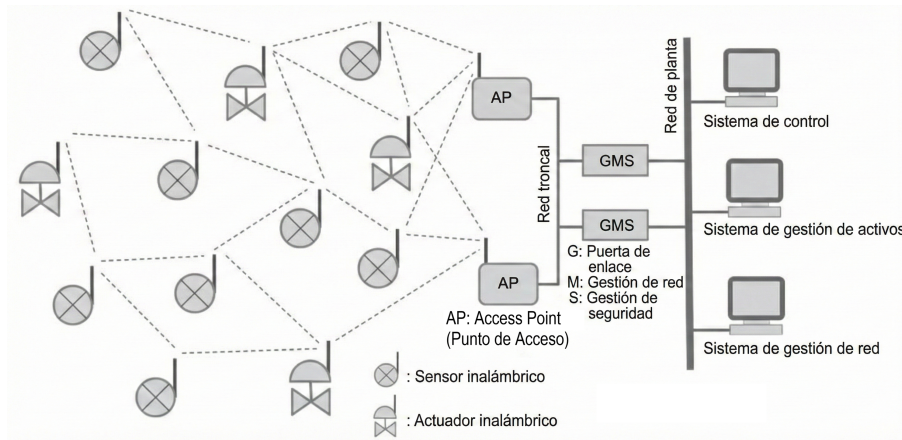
AP

AP

Red troncal

GMS

GMS

Red de planta

Sistema de control

Sistema de gestión de activos

Sistema de gestión de red

G: Puerta de enlace
M: Gestión de red
S: Gestión de seguridad

AP: Access Point (Punto de Acceso)

: Sensor inalámbrico

: Actuador inalámbrico